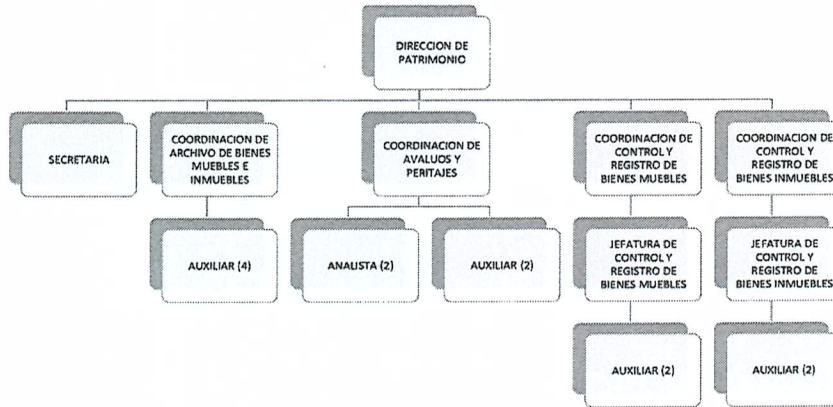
DIRECCION DE PATRIMONIO

SECRETARIA

COORDINACION DE ARCHIVO DE BIENES MUEBLES E INMUEBLES

AUXILIAR (4)

COORDINACION DE AVALUOS Y PERITAJES

ANALISTA (2)

AUXILIAR (2)

COORDINACION DE CONTROL Y REGISTRO DE BIENES MUEBLES

JEFATURA DE CONTROL Y REGISTRO DE BIENES MUEBLES

AUXILIAR (2)

COORDINACION DE CONTROL Y REGISTRO DE BIENES INMUEBLES

JEFATURA DE CONTROL Y REGISTRO DE BIENES INMUEBLES

AUXILIAR (2)